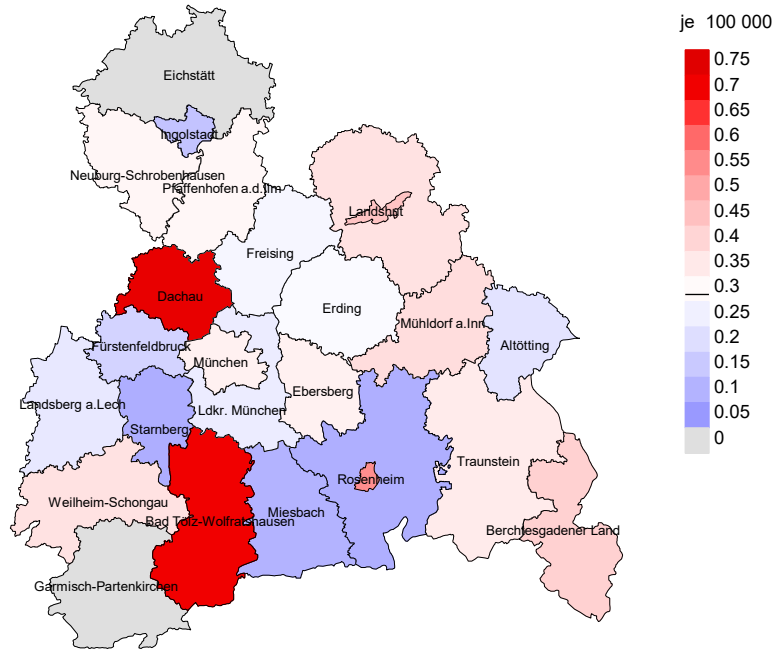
je 100 000
0.75
0.7
0.65
0.6
0.55
0.5
0.45
0.4
0.35
0.3
0.25
0.2
0.15
0.1
0.05
0

Eichstätt
Ingolstadt
Neuburg-Schrobenhausen
Pfaffenhofen a.d.Ilm
Landshut
Freising
Dachau
Erding
Mühldorf a.Inn
Altötting
Fürstenfeldbruck
München
Ebersberg
Landsberg a.Lech
Starnberg
Ldkr. München
Traunstein
Rosenheim
Weilheim-Schongau
Bad Tölz-Wolfratshausen
Miesbach
Berchtesgadener Land
Garmisch-Partenkirchen